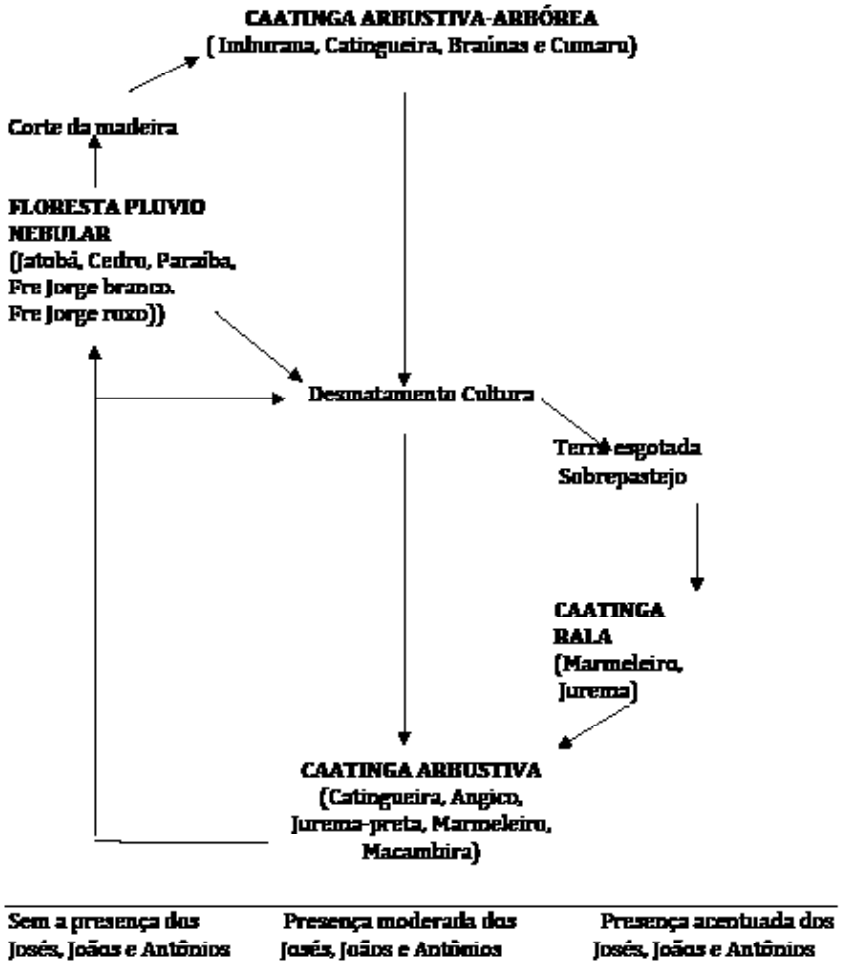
CAATINGA ARBUSTIVA-ARBÓREA
( Imburana, Catingueira, Braúnas e Cumaru)

Corte da madeira

FLORESTA PLUVIO NEBULAR
(Jatobá, Cedro, Paraíba, Fre Jorge branco. Fre Jorge roxo))

Desmatamento Cultura

Terra esgotada
Sobrepastejo

CAATINGA RALA
(Marmeleiro, Jurema)

CAATINGA ARBUSTIVA
(Catingueira, Angico, Jurema-preta, Marmeleiro, Macambira)

Sem a presença dos Josés, Joãos e Antônios

Presença moderada dos Josés, Joãos e Antônios

Presença acentuada dos Josés, Joãos e Antônios